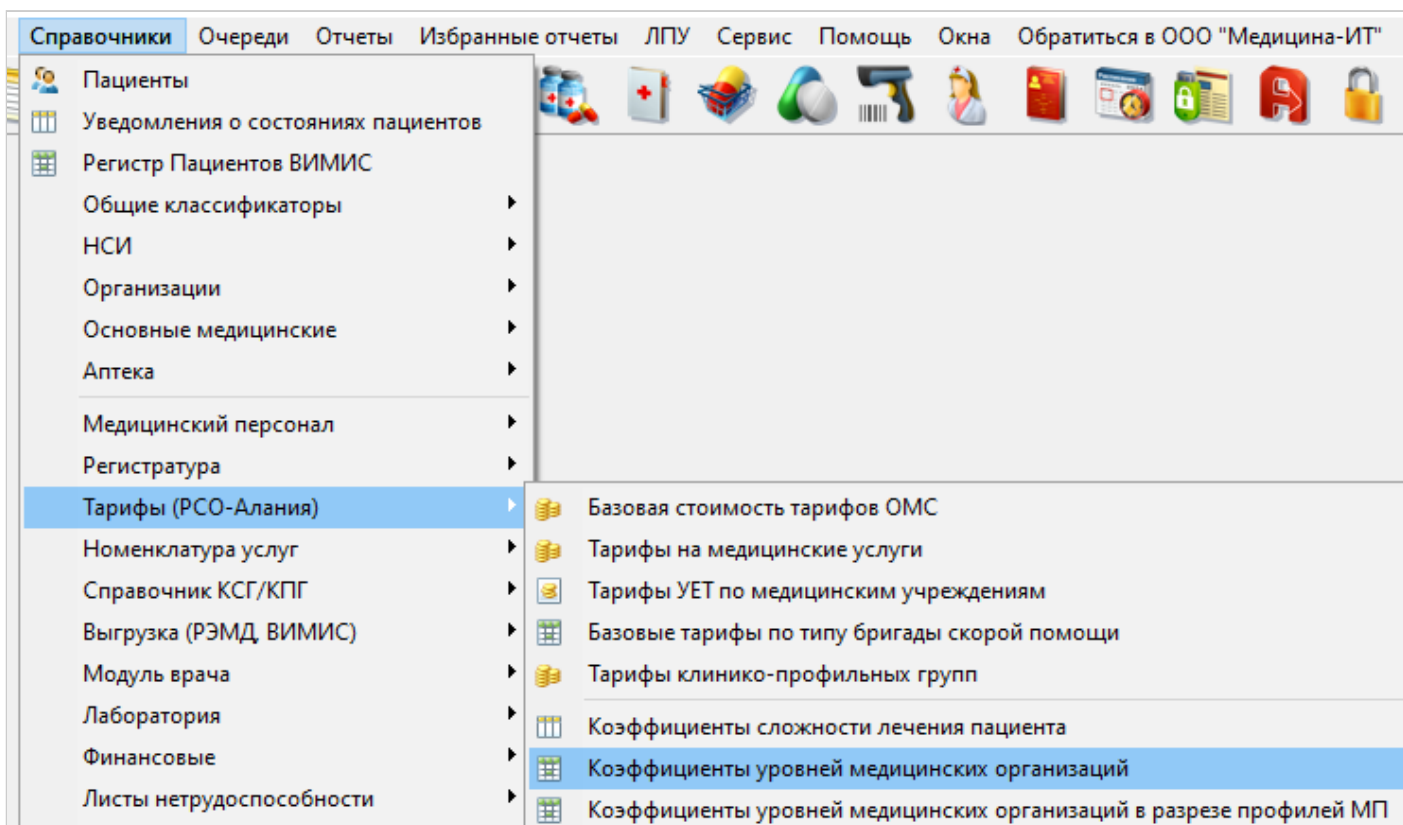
Справочники Очереди Отчеты Избранные отчеты ЛПУ Сервис Помощь Окна Обратиться в ООО "Медицина-ИТ"

Пациенты
Уведомления о состояниях пациентов
Регистр Пациентов ВИМИС
Общие классификаторы
НСИ
Организации
Основные медицинские
Аптека
Медицинский персонал
Регистратура
Тарифы (РСО-Алания)
Номенклатура услуг
Справочник КСГ/КПГ
Выгрузка (РЭМД, ВИМИС)
Модуль врача
Лаборатория
Финансовые
Листы нетрудоспособности

Базовая стоимость тарифов ОМС
Тарифы на медицинские услуги
Тарифы УЕТ по медицинским учреждениям
Базовые тарифы по типу бригады скорой помощи
Тарифы клинико-профильных групп
Коэффициенты сложности лечения пациента
Коэффициенты уровней медицинских организаций
Коэффициенты уровней медицинских организаций в разрезе профилей МП